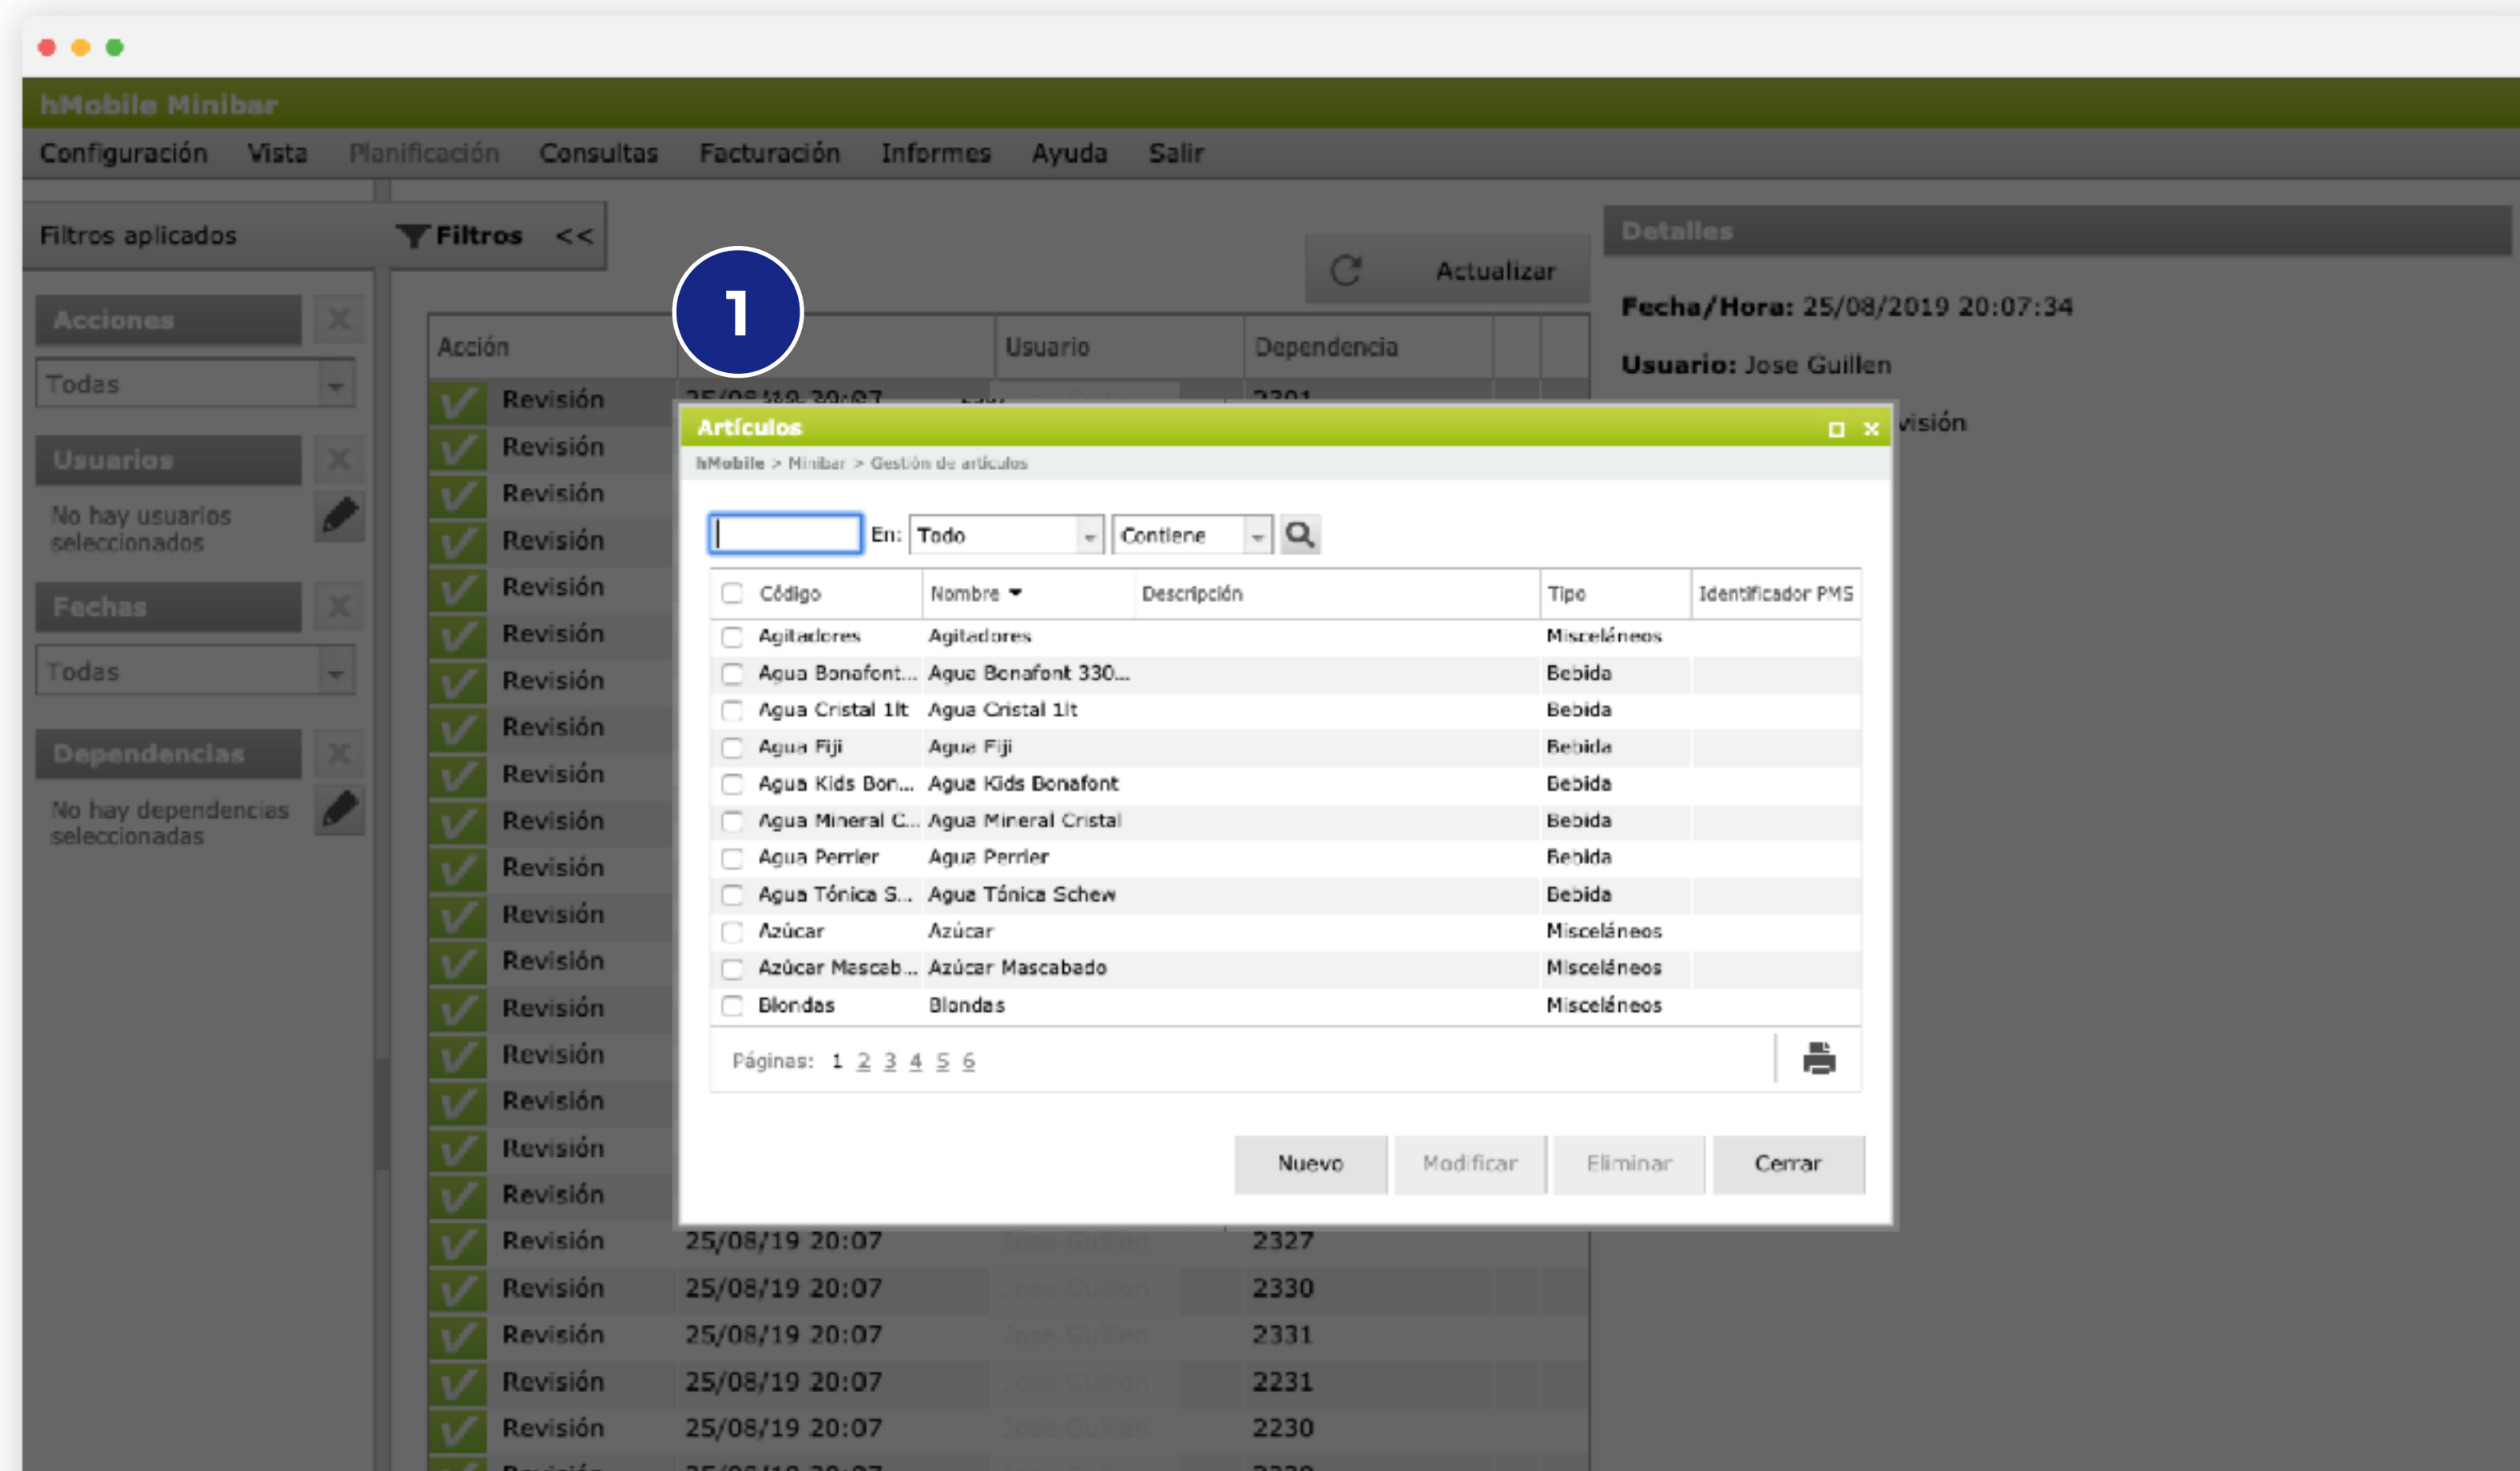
hMobile Minibar

Configuración Vista Planificación Consultas Facturación Informes Ayuda Salir

Filtros aplicados Filtros <<

Acciones
Todas

Usuarios
No hay usuarios seleccionados

Fechas
Todas

Dependencias
No hay dependencias seleccionadas

Actualizar

1

| Acción | | Usuario | Dependencia |
|---|---|---|---|
| Revisión | 25/08/19 20:07 | | 2301 |
| Revisión | | | |
| Revisión | | | |
| Revisión | | | |
| Revisión | | | |
| Revisión | | | |
| Revisión | | | |
| Revisión | | | |
| Revisión | | | |
| Revisión | | | |
| Revisión | | | |
| Revisión | | | |
| Revisión | | | |
| Revisión | | | |
| Revisión | | | |
| Revisión | | | |
| Revisión | | | |
| Revisión | | | |
| Revisión | 25/08/19 20:07 | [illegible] | 2327 |
| Revisión | 25/08/19 20:07 | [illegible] | 2330 |
| Revisión | 25/08/19 20:07 | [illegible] | 2331 |
| Revisión | 25/08/19 20:07 | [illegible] | 2231 |
| Revisión | 25/08/19 20:07 | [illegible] | 2230 |

Detalles

Fecha/Hora: 25/08/2019 20:07:34

Usuario: Jose Guillen

visión

Artículos

hMobile > Minibar > Gestión de artículos

En: Todo Contiene

| Código | Nombre | Descripción | Tipo | Identificador PMS |
|---|---|---|---|---|
| Agitadores | Agitadores | | Misceláneos | |
| Agua Bonafont... | Agua Bonafont 330... | | Bebida | |
| Agua Cristal 1lt | Agua Cristal 1lt | | Bebida | |
| Agua Fiji | Agua Fiji | | Bebida | |
| Agua Kids Bon... | Agua Kids Bonafont | | Bebida | |
| Agua Mineral C... | Agua Mineral Cristal | | Bebida | |
| Agua Perrier | Agua Perrier | | Bebida | |
| Agua Tónica S... | Agua Tónica Schew | | Bebida | |
| Azúcar | Azúcar | | Misceláneos | |
| Azúcar Mascab... | Azúcar Mascabado | | Misceláneos | |
| Blondas | Blondas | | Misceláneos | |

Páginas: 1 2 3 4 5 6

Nuevo Modificar Eliminar Cerrar